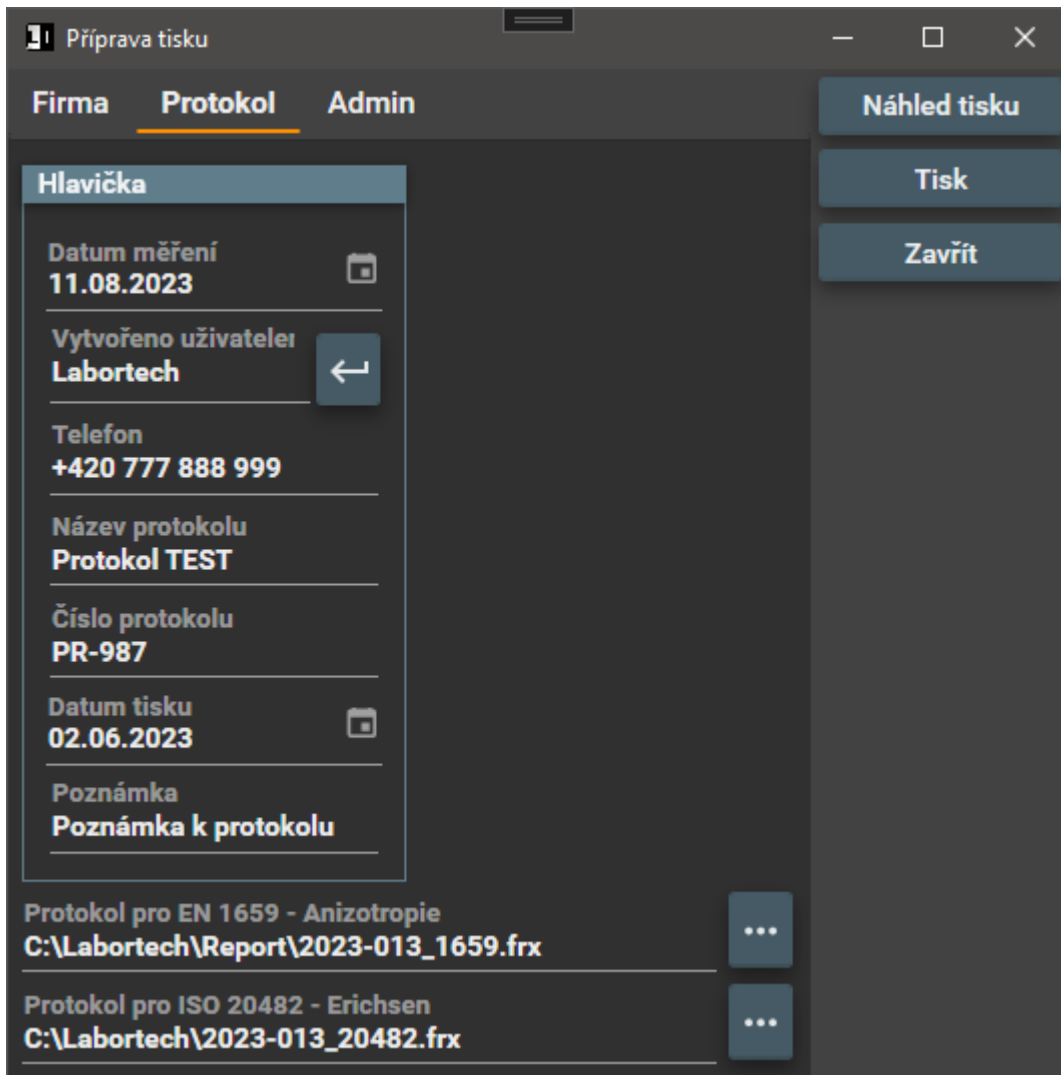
Příprava tisku

Firma Protokol Admin

Náhled tisku

Tisk

Zavřít

Hlavička

Datum měření
11.08.2023

Vytvořeno uživateler
Labortech

Telefon
+420 777 888 999

Název protokolu
Protokol TEST

Číslo protokolu
PR-987

Datum tisku
02.06.2023

Poznámka
Poznámka k protokolu

Protokol pro EN 1659 - Anizotropie
C:\Labortech\Report\2023-013_1659.frx

...

Protokol pro ISO 20482 - Erichsen
C:\Labortech\2023-013_20482.frx

...